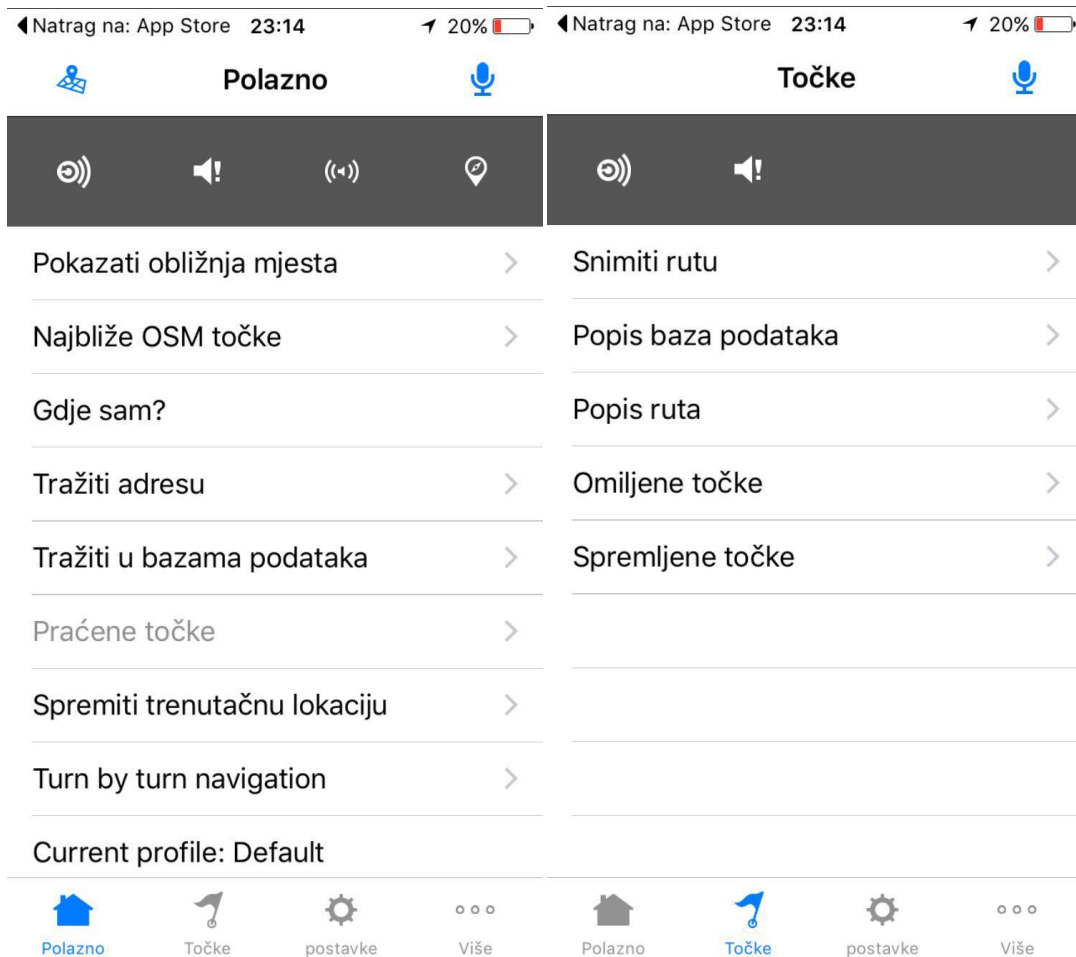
◀ Natrag na: App Store 23:14 20%

Polazno

Pokazati obližnja mjesta

Najbliže OSM točke

Gdje sam?

Tražiti adresu

Tražiti u bazama podataka

Praćene točke

Spremiti trenutačnu lokaciju

Turn by turn navigation

Current profile: Default

Polazno Točke postavke Više

◀ Natrag na: App Store 23:14 20%

Točke

Snimiti rutu

Popis baza podataka

Popis ruta

Omiljene točke

Spremljene točke

Polazno Točke postavke Više